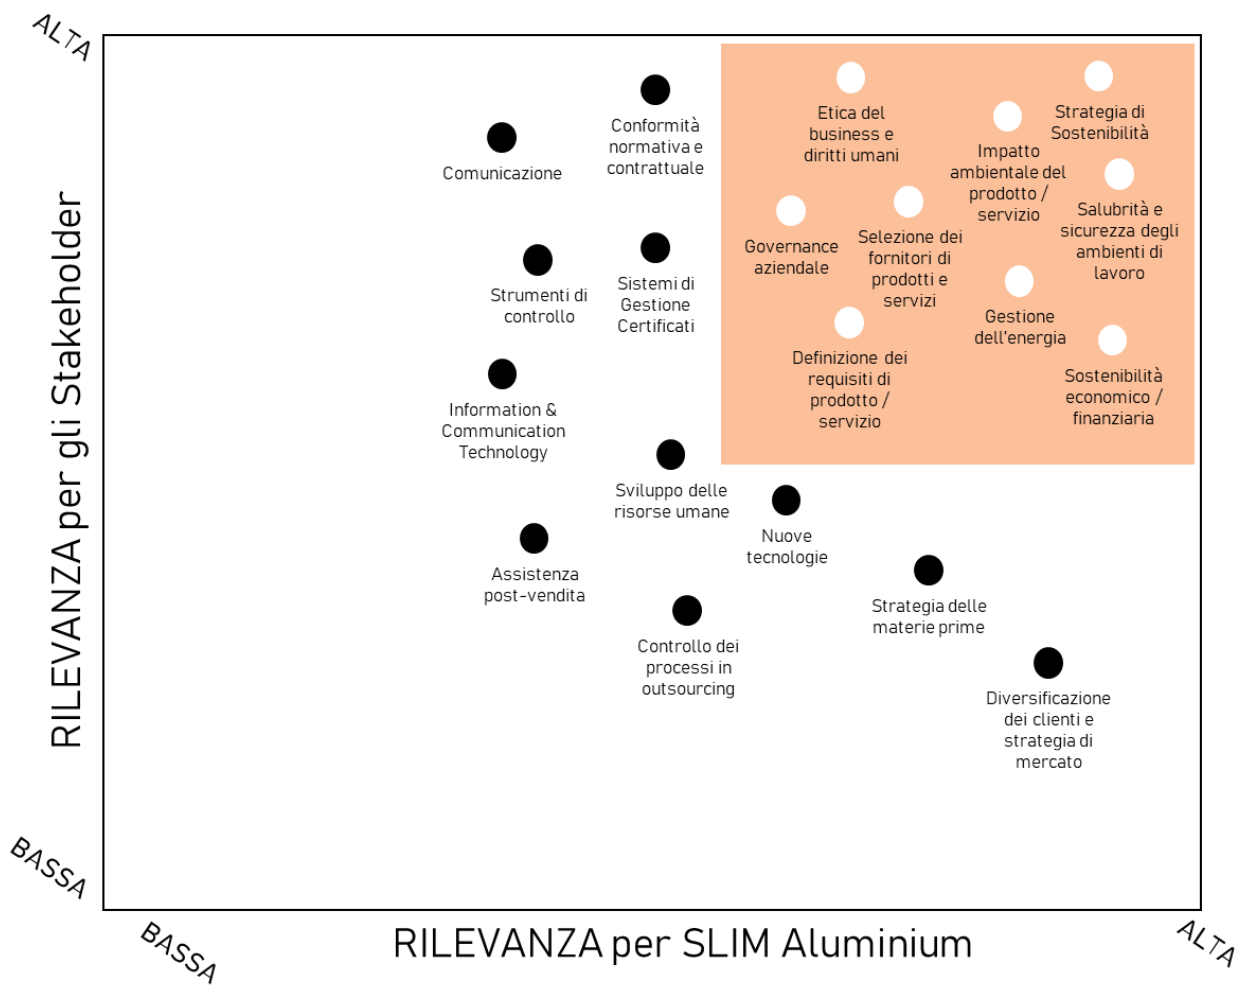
ALTA

RILEVANZA per gli Stakeholder

Comunicazione

Conformità normativa e contrattuale

Etica del business e diritti umani

Strategia di Sostenibilità

Impatto ambientale del prodotto / servizio

Salubrità e sicurezza degli ambienti di lavoro

Governance aziendale

Selezione dei fornitori di prodotti e servizi

Strumenti di controllo

Sistemi di Gestione Certificati

Gestione dell'energia

Definizione dei requisiti di prodotto / servizio

Sostenibilità economico / finanziaria

Information & Communication Technology

Sviluppo delle risorse umane

Nuove tecnologie

Assistenza post-vendita

Strategia delle materie prime

Controllo dei processi in outsourcing

Diversificazione dei clienti e strategia di mercato

BASSA

BASSA

RILEVANZA per SLIM Aluminium

ALTA